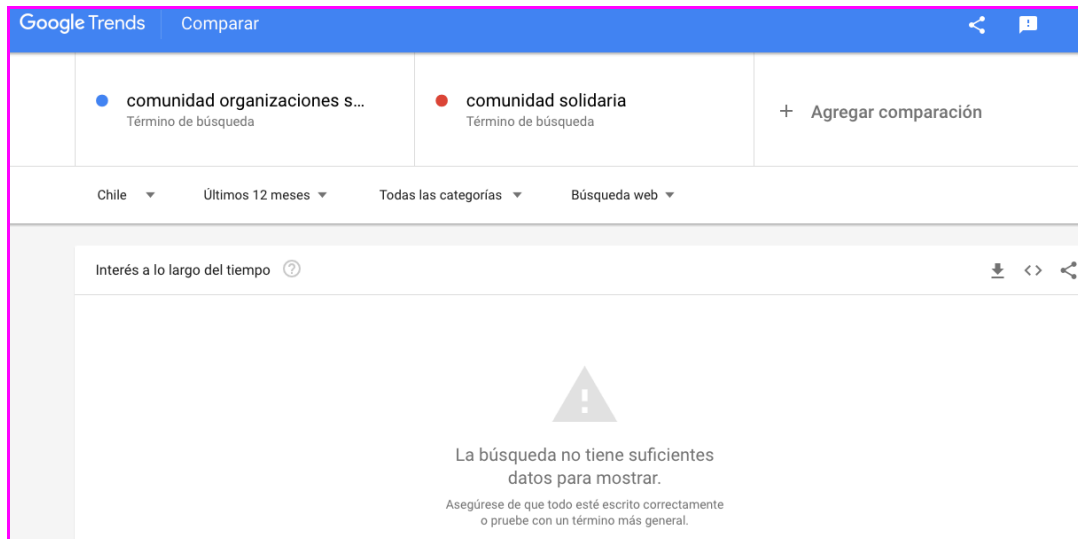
Google Trends Comparar

comunidad organizaciones s...
Término de búsqueda

comunidad solidaria
Término de búsqueda

+ Agregar comparación

Chile ▾ Últimos 12 meses ▾ Todas las categorías ▾ Búsqueda web ▾

Interés a lo largo del tiempo ?

La búsqueda no tiene suficientes datos para mostrar.

Asegúrese de que todo esté escrito correctamente o pruebe con un término más general.